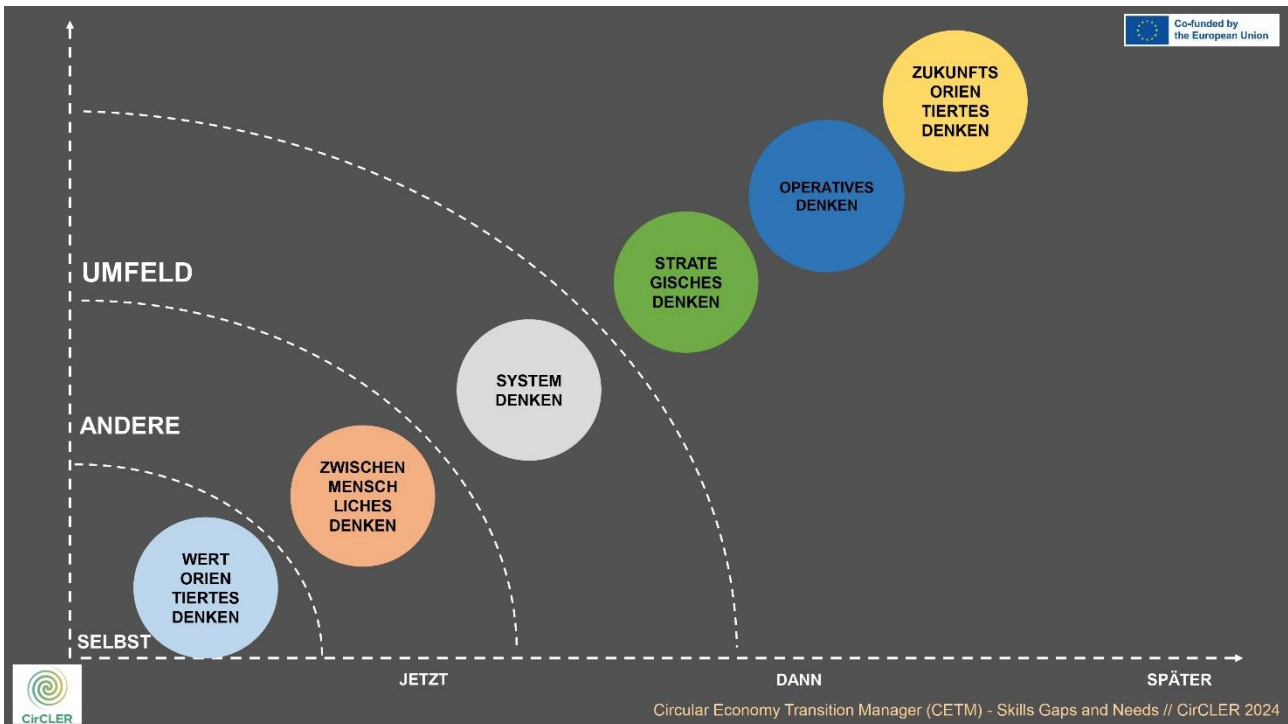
Co-funded by the European Union

ZUKUNFTS ORIEN TIERTES DENKEN

OPERATIVES DENKEN

STRATE GISCHES DENKEN

UMFELD

SYSTEM DENKEN

ANDERE

ZWISCHEN MENSCH LICHES DENKEN

WERT ORIEN TIERTES DENKEN

SELBST

JETZT

DANN

SPÄTER

CirCLER

Circular Economy Transition Manager (CETM) - Skills Gaps and Needs // CirCLER 2024